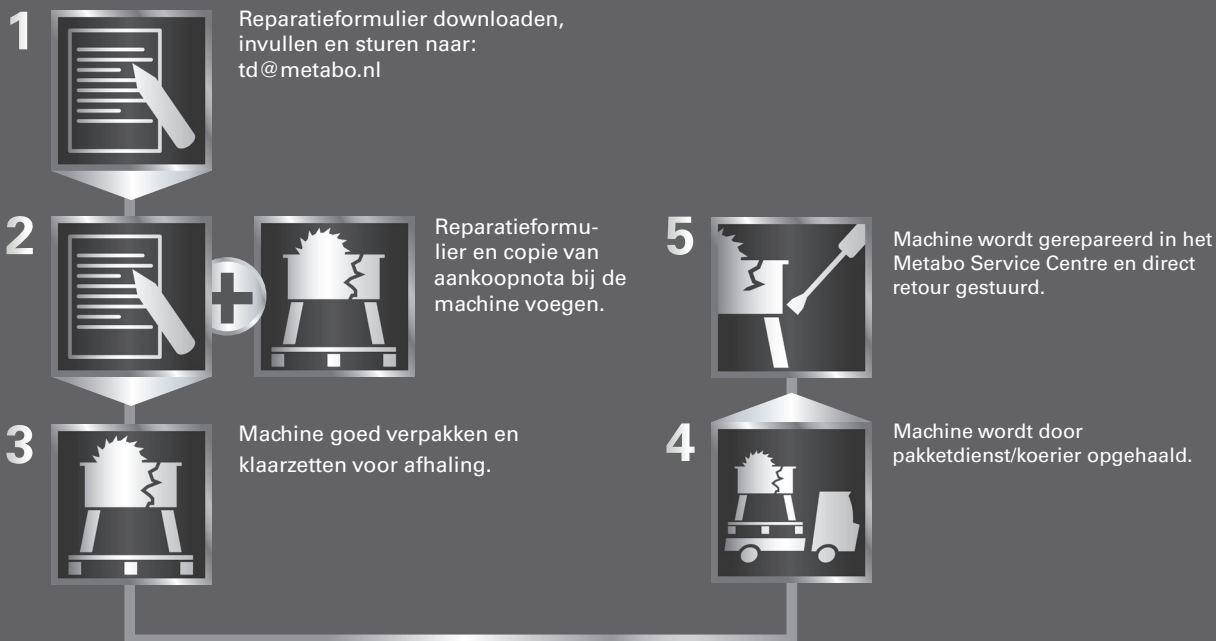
1
Reparatieformulier downloaden, invullen en sturen naar: td@metabo.nl

2
Reparatieformulier en copie van aankoopnota bij de machine voegen.

3
Machine goed verpakken en klaarzetten voor afhaling.

4
Machine wordt door pakketdienst/koerier opgehaald.

5
Machine wordt gerepareerd in het Metabo Service Centre en direct retour gestuurd.